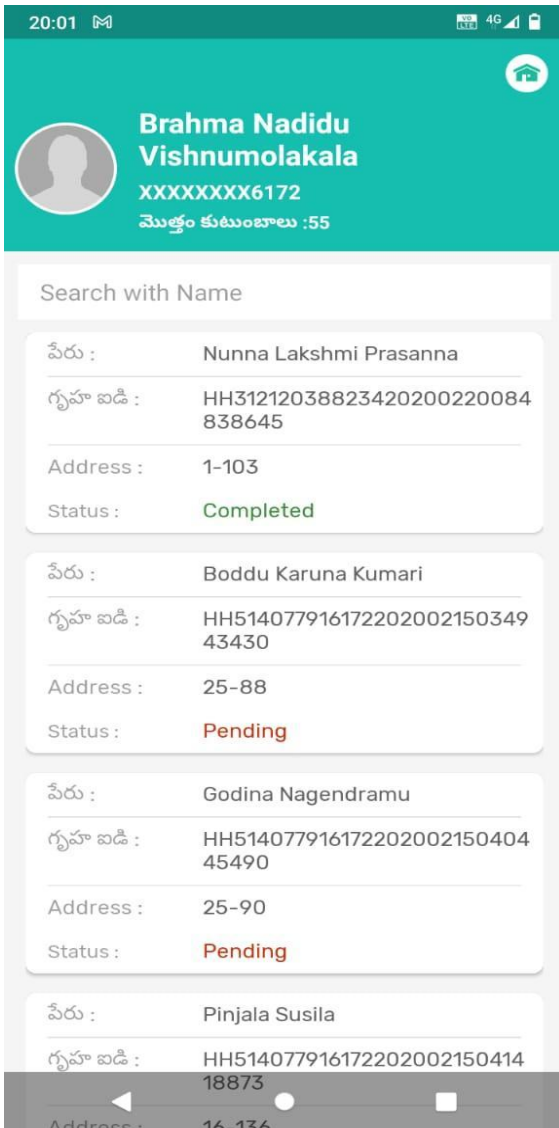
20:01

Brahma Nadidu Vishnumolakala
XXXXXXXX6172
మొత్తం కుటుంబాలు :55

Search with Name

పేరు : Nunna Lakshmi Prasanna
గృహ ఐడి : HH312120388234202002200848386​45
Address : 1-103
Status : Completed

పేరు : Boddu Karuna Kumari
గృహ ఐడి : HH514077916172202002150349434​30
Address : 25-88
Status : Pending

పేరు : Godina Nagendramu
గృహ ఐడి : HH514077916172202002150404454​90
Address : 25-90
Status : Pending

పేరు : Pinjala Susila
గృహ ఐడి : HH514077916172202002150414188​73
Address : 16-136